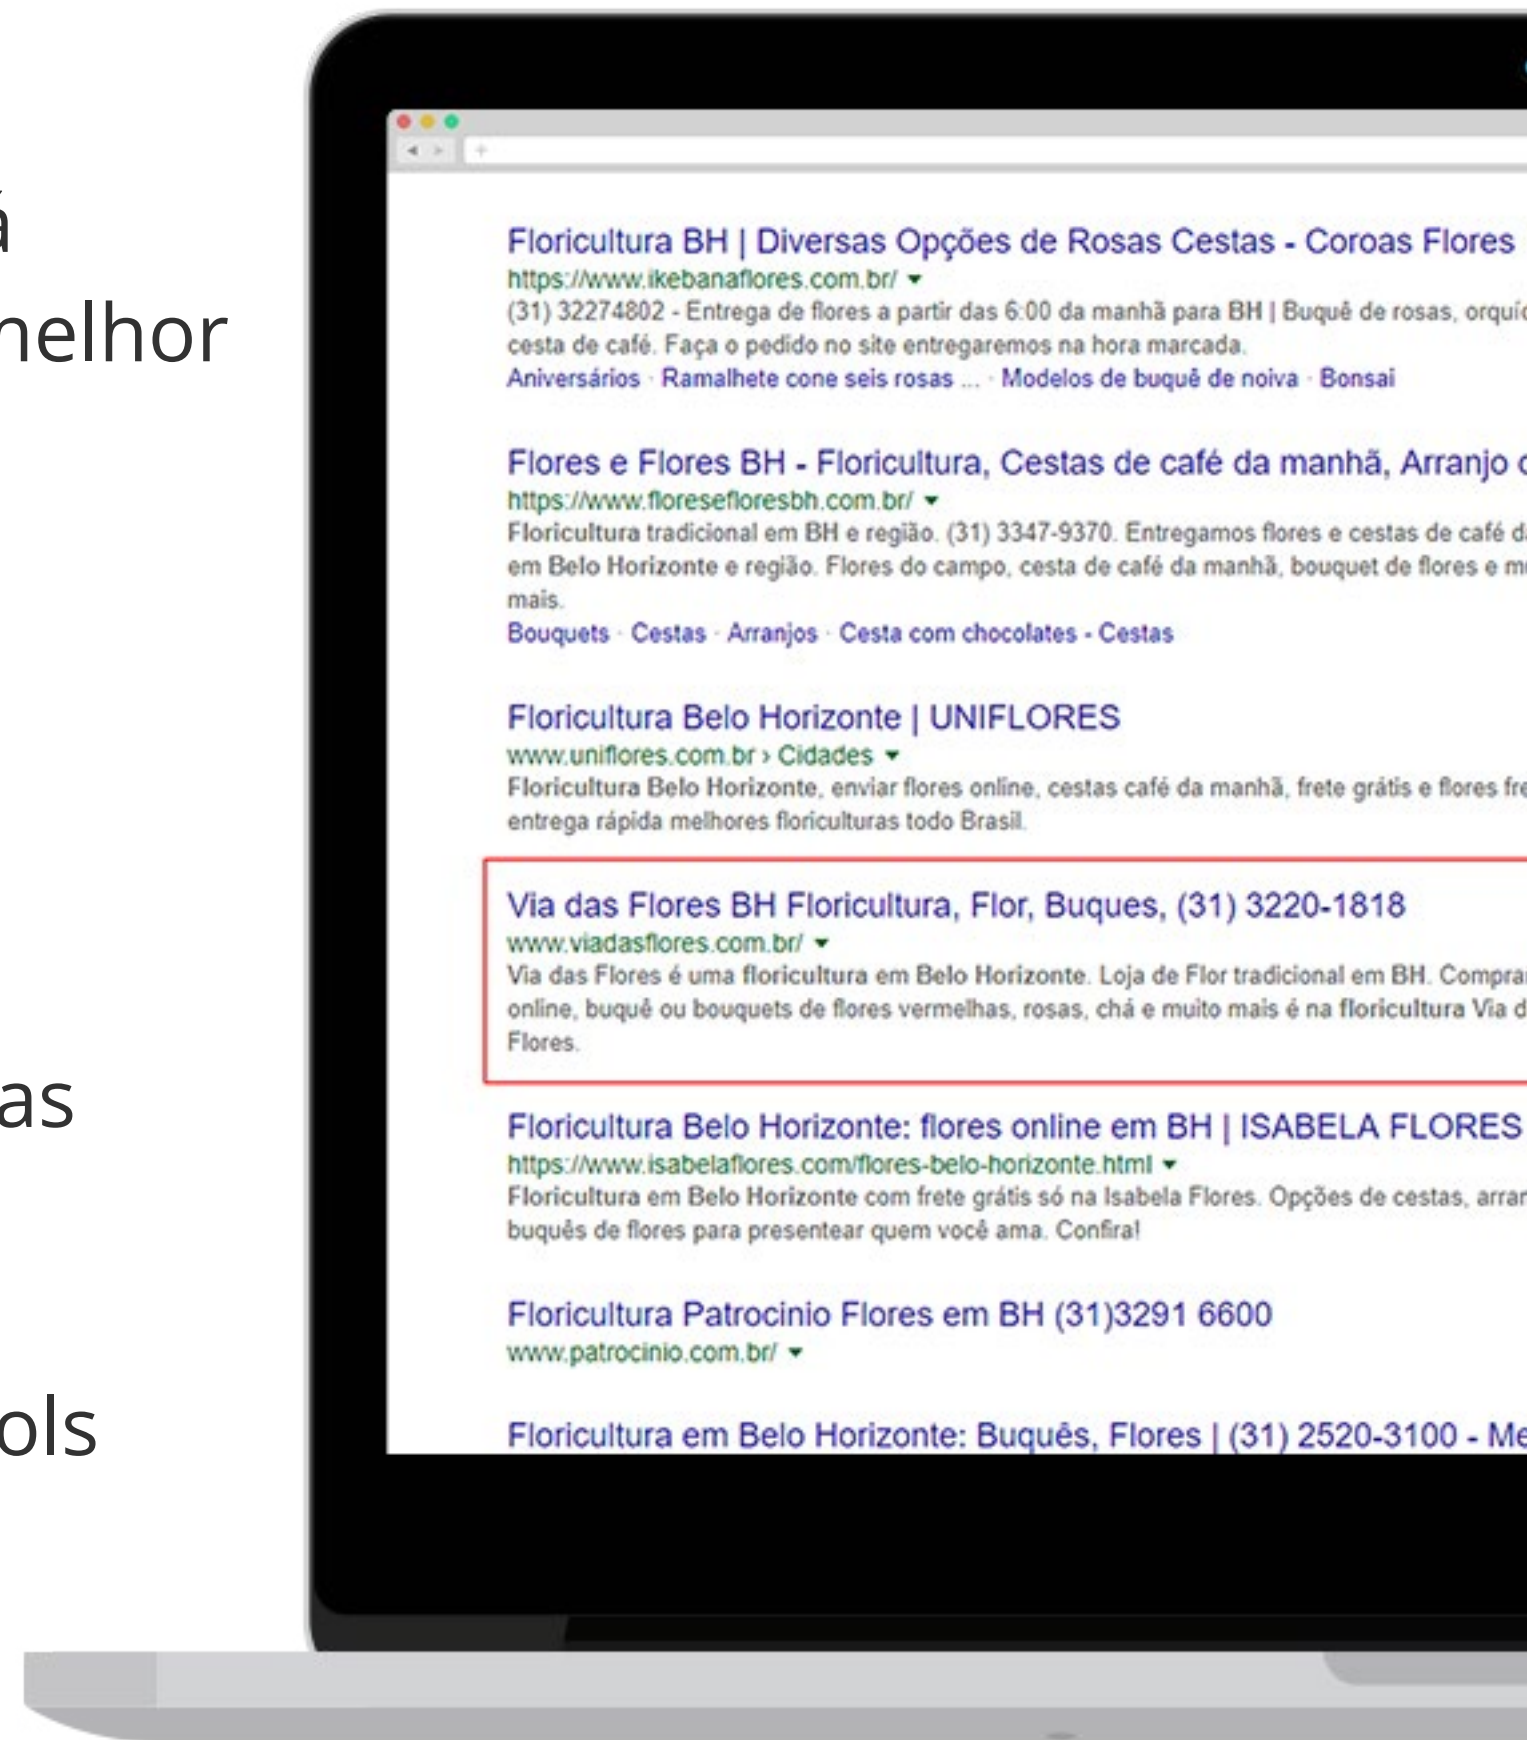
á
nelhor

as

ols

Floricultura BH | Diversas Opções de Rosas Cestas - Coroas Flores
https://www.ikebanaflores.com.br/ ▾
(31) 32274802 - Entrega de flores a partir das 6:00 da manhã para BH | Buquê de rosas, orquí
cesta de café. Faça o pedido no site entregaremos na hora marcada.
Aniversários · Ramalhete cone seis rosas ... · Modelos de buquê de noiva · Bonsai

Flores e Flores BH - Floricultura, Cestas de café da manhã, Arranjo
https://www.floresefloresbh.com.br/ ▾
Floricultura tradicional em BH e região. (31) 3347-9370. Entregamos flores e cestas de café d
em Belo Horizonte e região. Flores do campo, cesta de café da manhã, bouquet de flores e m
mais.
Bouquets · Cestas · Arranjos · Cesta com chocolates - Cestas

Floricultura Belo Horizonte | UNIFLORES
www.uniflores.com.br › Cidades ▾
Floricultura Belo Horizonte, enviar flores online, cestas café da manhã, frete grátis e flores fr
entrega rápida melhores floriculturas todo Brasil.

Via das Flores BH Floricultura, Flor, Buques, (31) 3220-1818
www.viadasflores.com.br/ ▾
Via das Flores é uma floricultura em Belo Horizonte. Loja de Flor tradicional em BH. Compra
online, buquê ou bouquets de flores vermelhas, rosas, chá e muito mais é na floricultura Via d
Flores.

Floricultura Belo Horizonte: flores online em BH | ISABELA FLORES
https://www.isabelaflores.com/flores-belo-horizonte.html ▾
Floricultura em Belo Horizonte com frete grátis só na Isabela Flores. Opções de cestas, arra
buquês de flores para presentear quem você ama. Confira!

Floricultura Patrocinio Flores em BH (31)3291 6600
www.patrocinio.com.br/ ▾

Floricultura em Belo Horizonte: Buquês, Flores | (31) 2520-3100 - Me